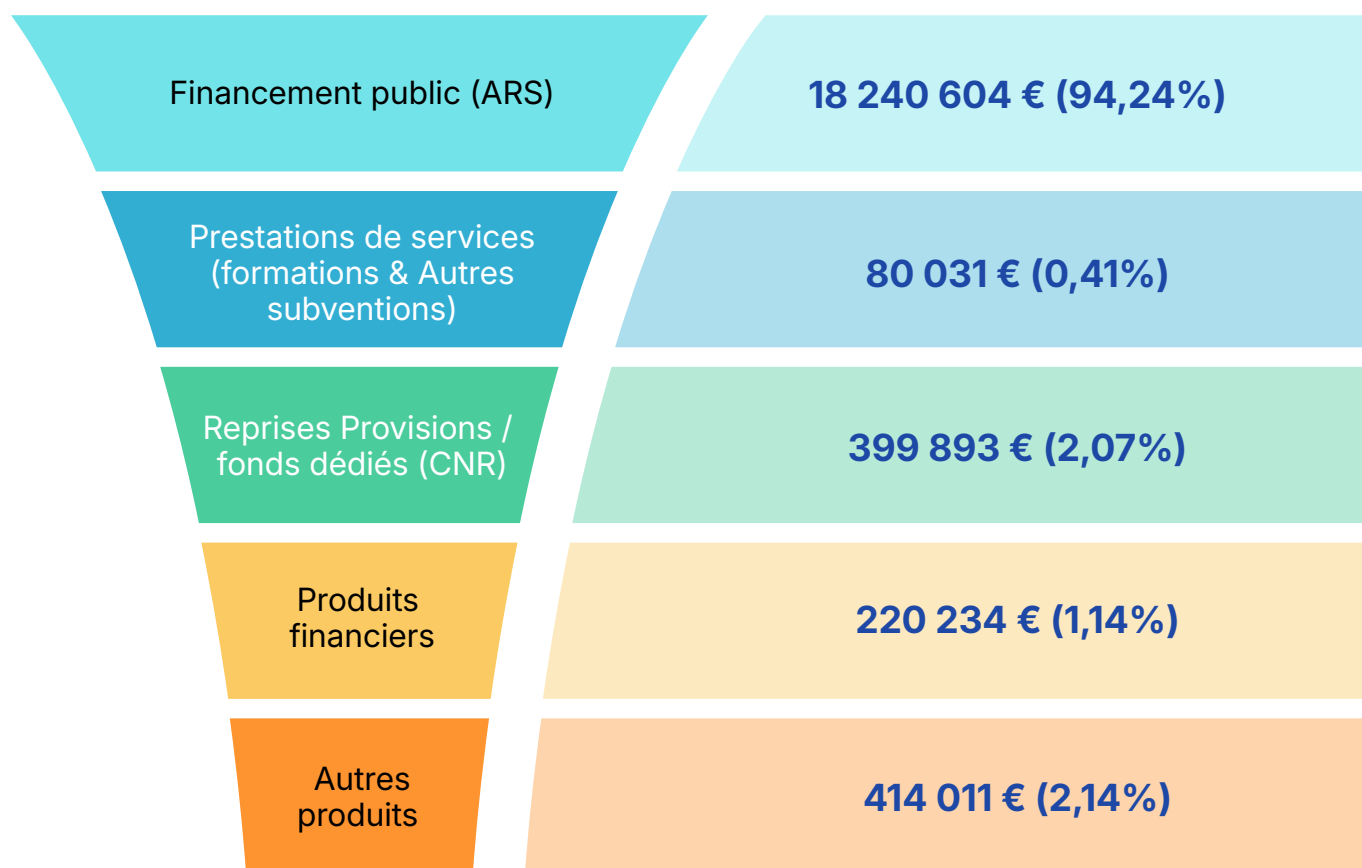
Financement public (ARS)

18 240 604 € (94,24%)

Prestations de services (formations & Autres subventions)

80 031 € (0,41%)

Reprises Provisions / fonds dédiés (CNR)

399 893 € (2,07%)

Produits financiers

220 234 € (1,14%)

Autres produits

414 011 € (2,14%)